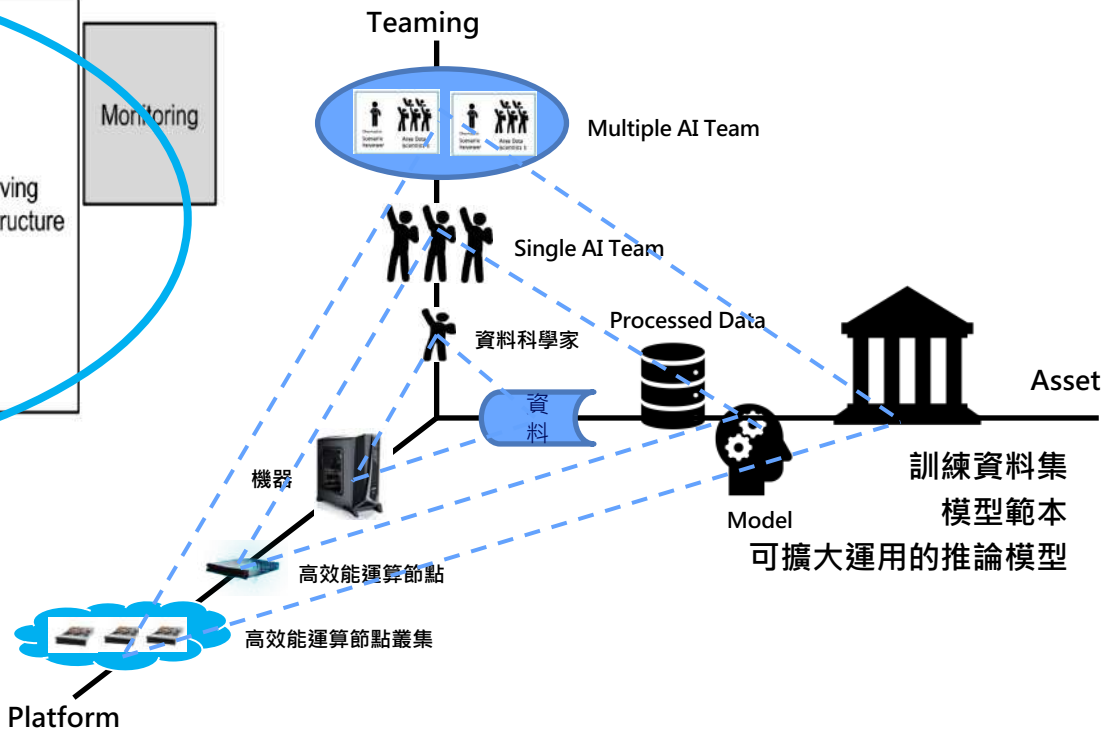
Monitoring

ving
ructure

Teaming

Scenario Reviewer
Area Data Scientists
Scenario Reviewer
Area Data Scientists

Multiple AI Team

Single AI Team

資料科學家

Processed Data

資
料

Asset

機器

Model

訓練資料集
模型範本
可擴大運用的推論模型

高效能運算節點

高效能運算節點叢集

Platform